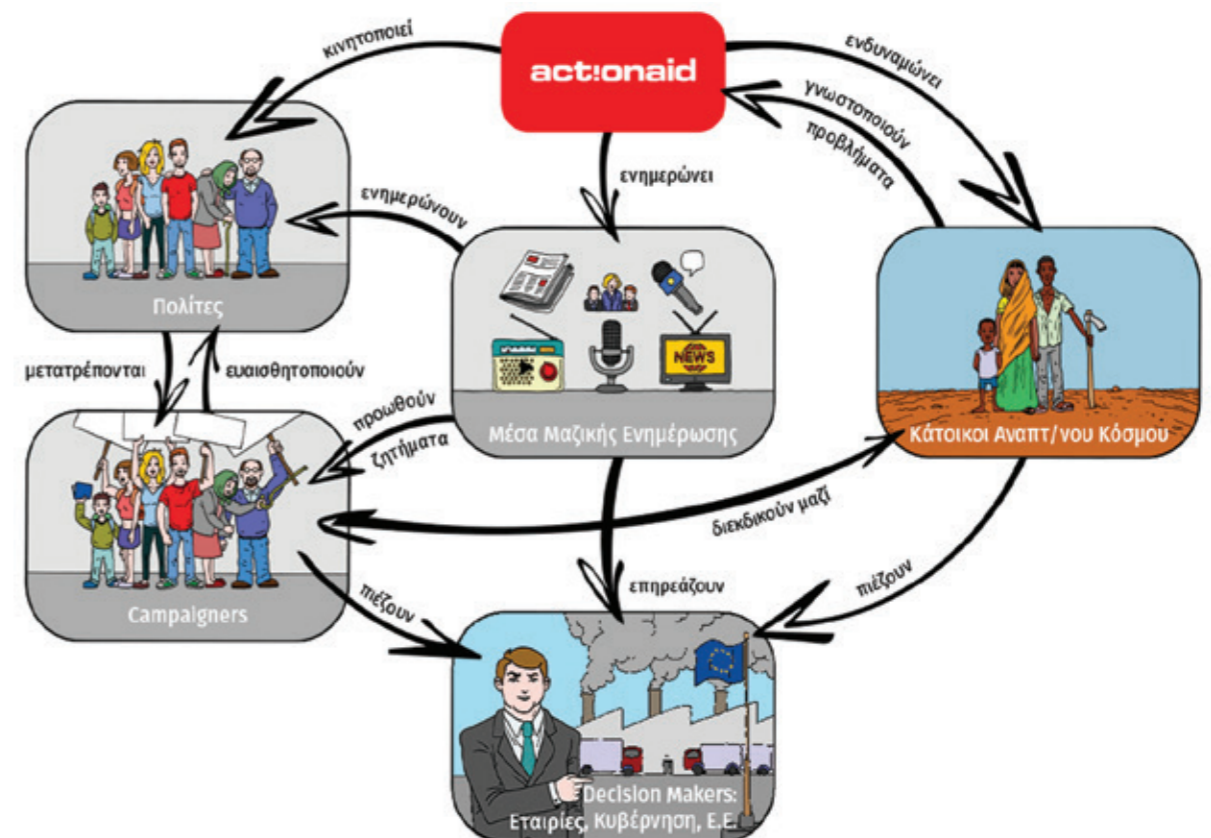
κινητοποιεί

act!onaid

ενδυναμώνει

γνωστοποιούν προβλήματα

ενημερώνει

ενημερώνουν

Πολίτες

NEWS

Μέσα Μαζικής Ενημέρωσης

Κάτοικοι Αναπτ/νου Κόσμου

μετατρέπονται

ευαισθητοποιούν

προωθούν ζητήματα

Campaigners

διεκδικούν μαζί

πιέζουν

επηρεάζουν

πιέζουν

Decision Makers: Εταιρίες, Κυβέρνηση, Ε.Ε.